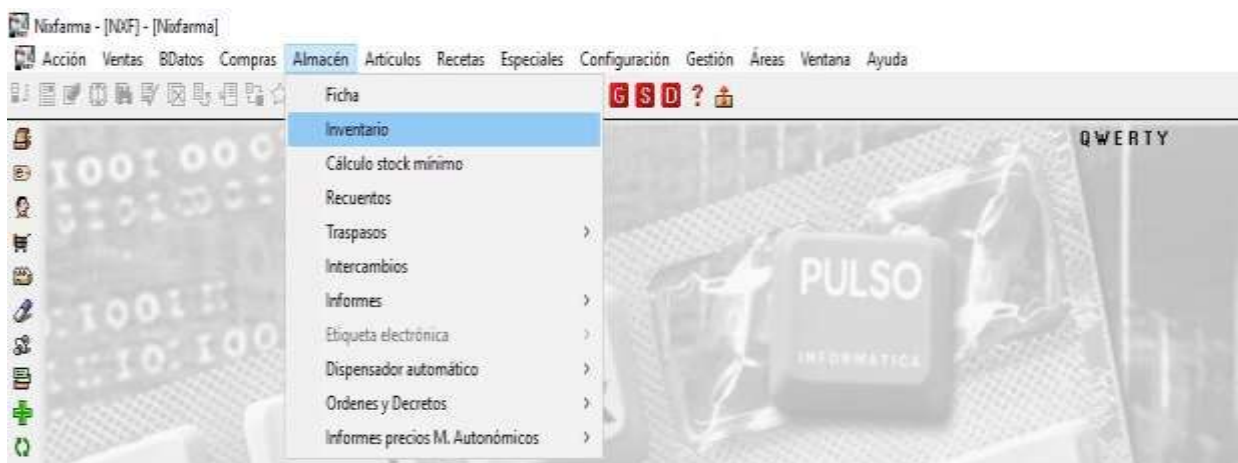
Nixfarma - [NXF] - [Nixfarma]

Acción Ventas BDatos Compras Almacén Artículos Recetas Especiales Configuración Gestión Áreas Ventana Ayuda

G S D ?

Ficha
Inventario
Cálculo stock mínimo
Recuentos
Traspasos
Intercambios
Informes
Etiqueta electrónica
Dispensador automático
Ordenes y Decretos
Informes precios M. Autonómicos

QWERTY

PULSO

INFORMATICA